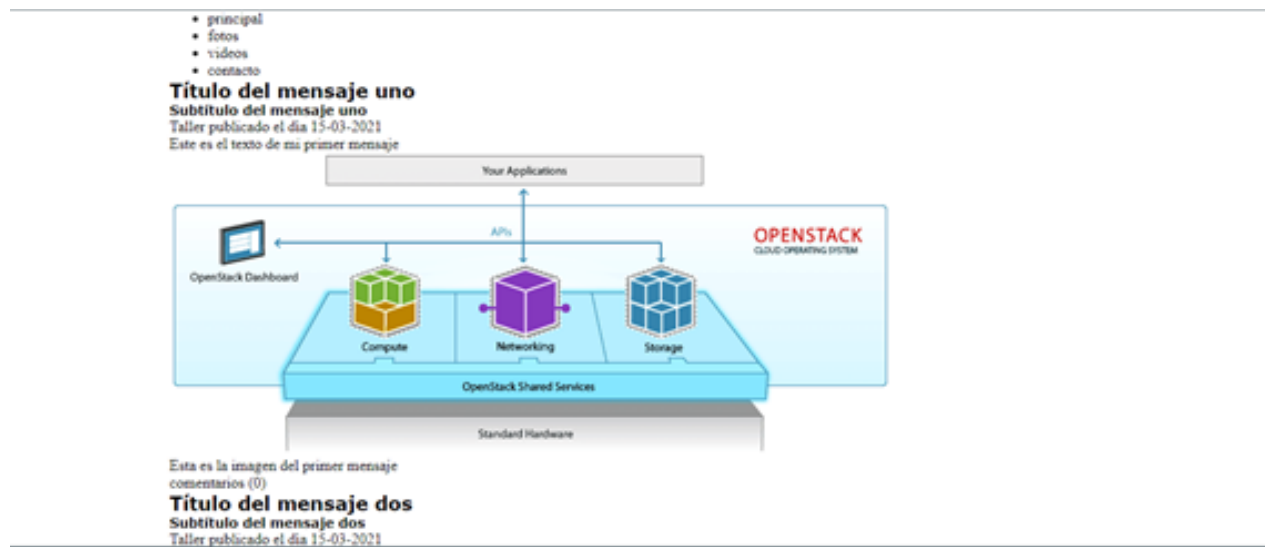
- principal
- fotos
- videos
- contacto

Título del mensaje uno
Subtitulo del mensaje uno
Taller publicado el dia 15-03-2021
Este es el texto de mi primer mensaje

Your Applications
APIs
OPENSTACK
CLOUD OPERATING SYSTEM
OpenStack Dashboard
Compute
Networking
Storage
OpenStack Shared Services
Standard Hardware

Esta es la imagen del primer mensaje
comentarios (0)
Título del mensaje dos
Subtitulo del mensaje dos
Taller publicado el dia 15-03-2021